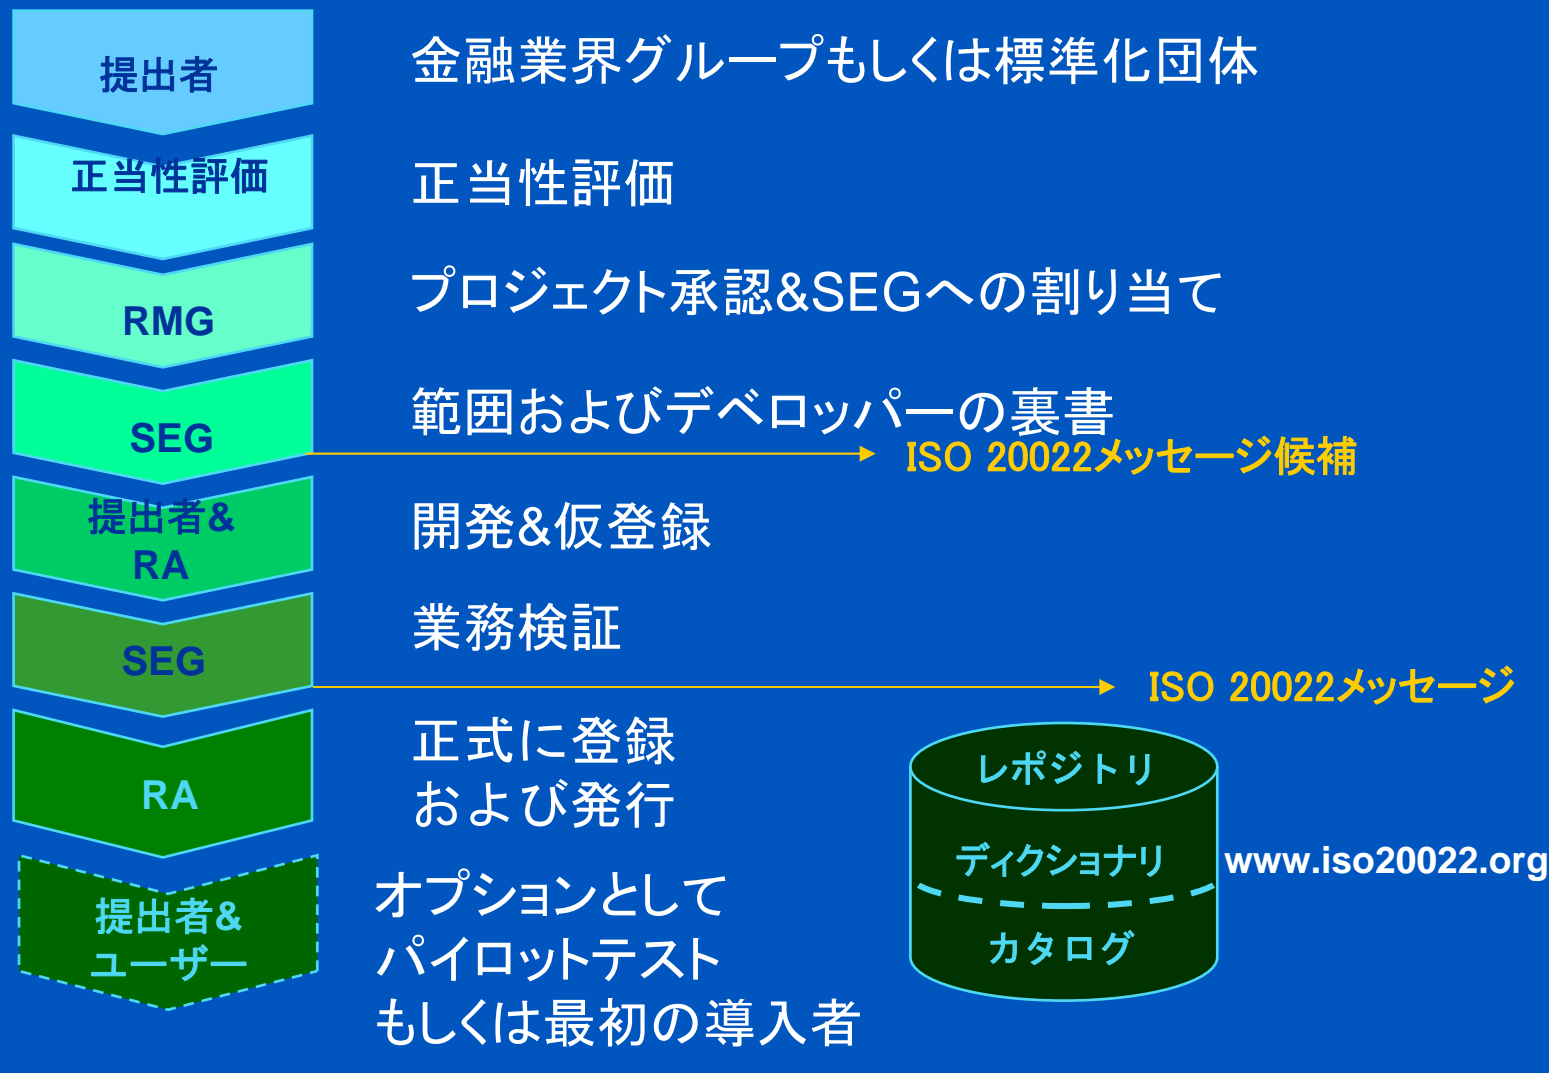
提出者

金融業界グループもしくは標準化団体

正当性評価

正当性評価

RMG

プロジェクト承認&SEGへの割り当て

SEG

範囲およびデベロッパーの裏書

ISO 20022メッセージ候補

提出者&RA

開発&仮登録

SEG

業務検証

ISO 20022メッセージ

RA

正式に登録および発行

レポジトリ

ディクショナリ

カタログ

www.iso20022.org

提出者&ユーザー

オプションとしてパイロットテストもしくは最初の導入者